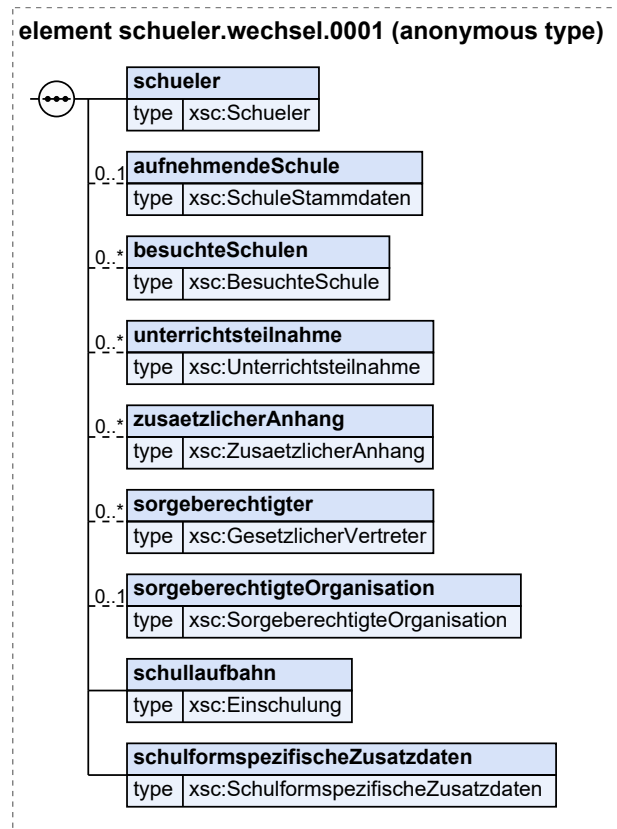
element schueler.wechsel.0001 (anonymous type)

schueler
type xsc:Schueler

0..1 aufnehmendeSchule
type xsc:SchuleStammdaten

0..* besuchteSchulen
type xsc:BesuchteSchule

0..* unterrichtsteilnahme
type xsc:Unterrichtsteilnahme

0..* zusaetzlicherAnhang
type xsc:ZusaetzlicherAnhang

0..* sorgeberechtigter
type xsc:GesetzlicherVertreter

0..1 sorgeberechtigteOrganisation
type xsc:SorgeberechtigteOrganisation

schullaufbahn
type xsc:Einschulung

schulformspezifischeZusatzdaten
type xsc:SchulformspezifischeZusatzdaten